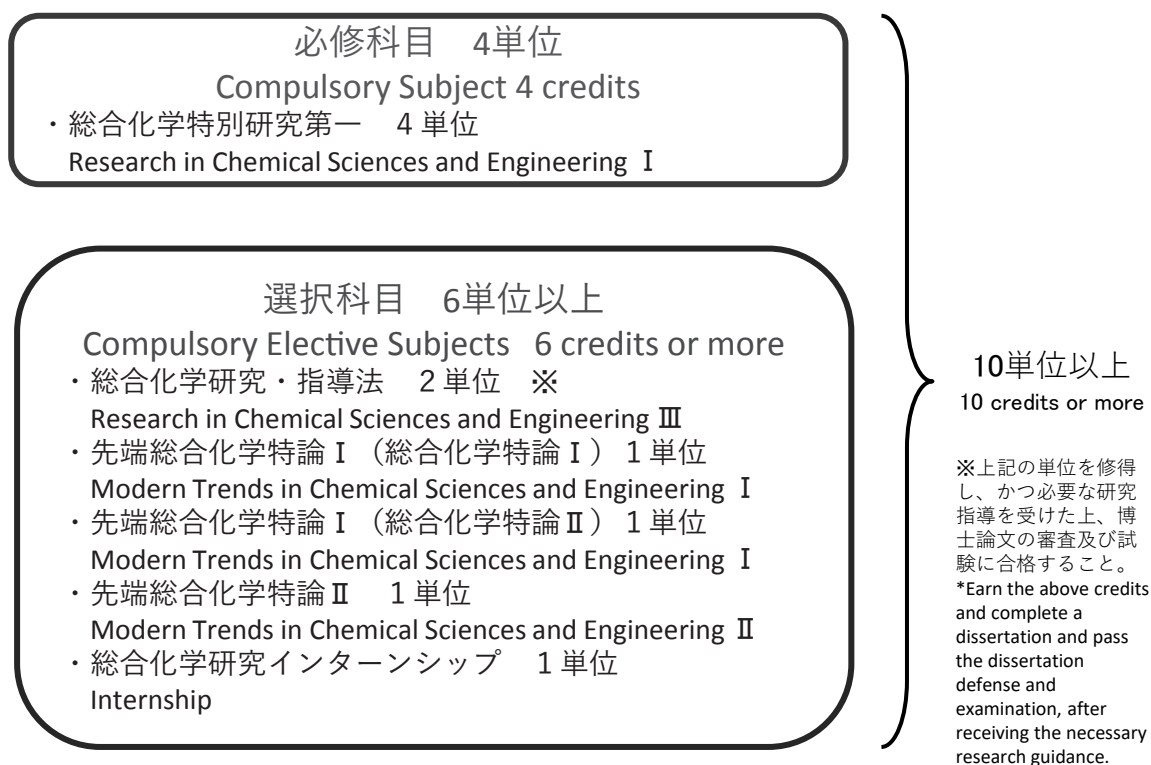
必修科目　4単位
Compulsory Subject 4 credits
・総合化学特別研究第一　4 単位
Research in Chemical Sciences and Engineering Ⅰ

選択科目　6単位以上
Compulsory Elective Subjects　6 credits or more
・総合化学研究・指導法　2 単位　※
Research in Chemical Sciences and Engineering Ⅲ
・先端総合化学特論Ⅰ（総合化学特論Ⅰ）1 単位
Modern Trends in Chemical Sciences and Engineering Ⅰ
・先端総合化学特論Ⅰ（総合化学特論Ⅱ）1 単位
Modern Trends in Chemical Sciences and Engineering Ⅰ
・先端総合化学特論Ⅱ　1 単位
Modern Trends in Chemical Sciences and Engineering Ⅱ
・総合化学研究インターンシップ　1 単位
Internship

10単位以上
10 credits or more

※上記の単位を修得し、かつ必要な研究指導を受けた上、博士論文の審査及び試験に合格すること。
*Earn the above credits and complete a dissertation and pass the dissertation defense and examination, after receiving the necessary research guidance.